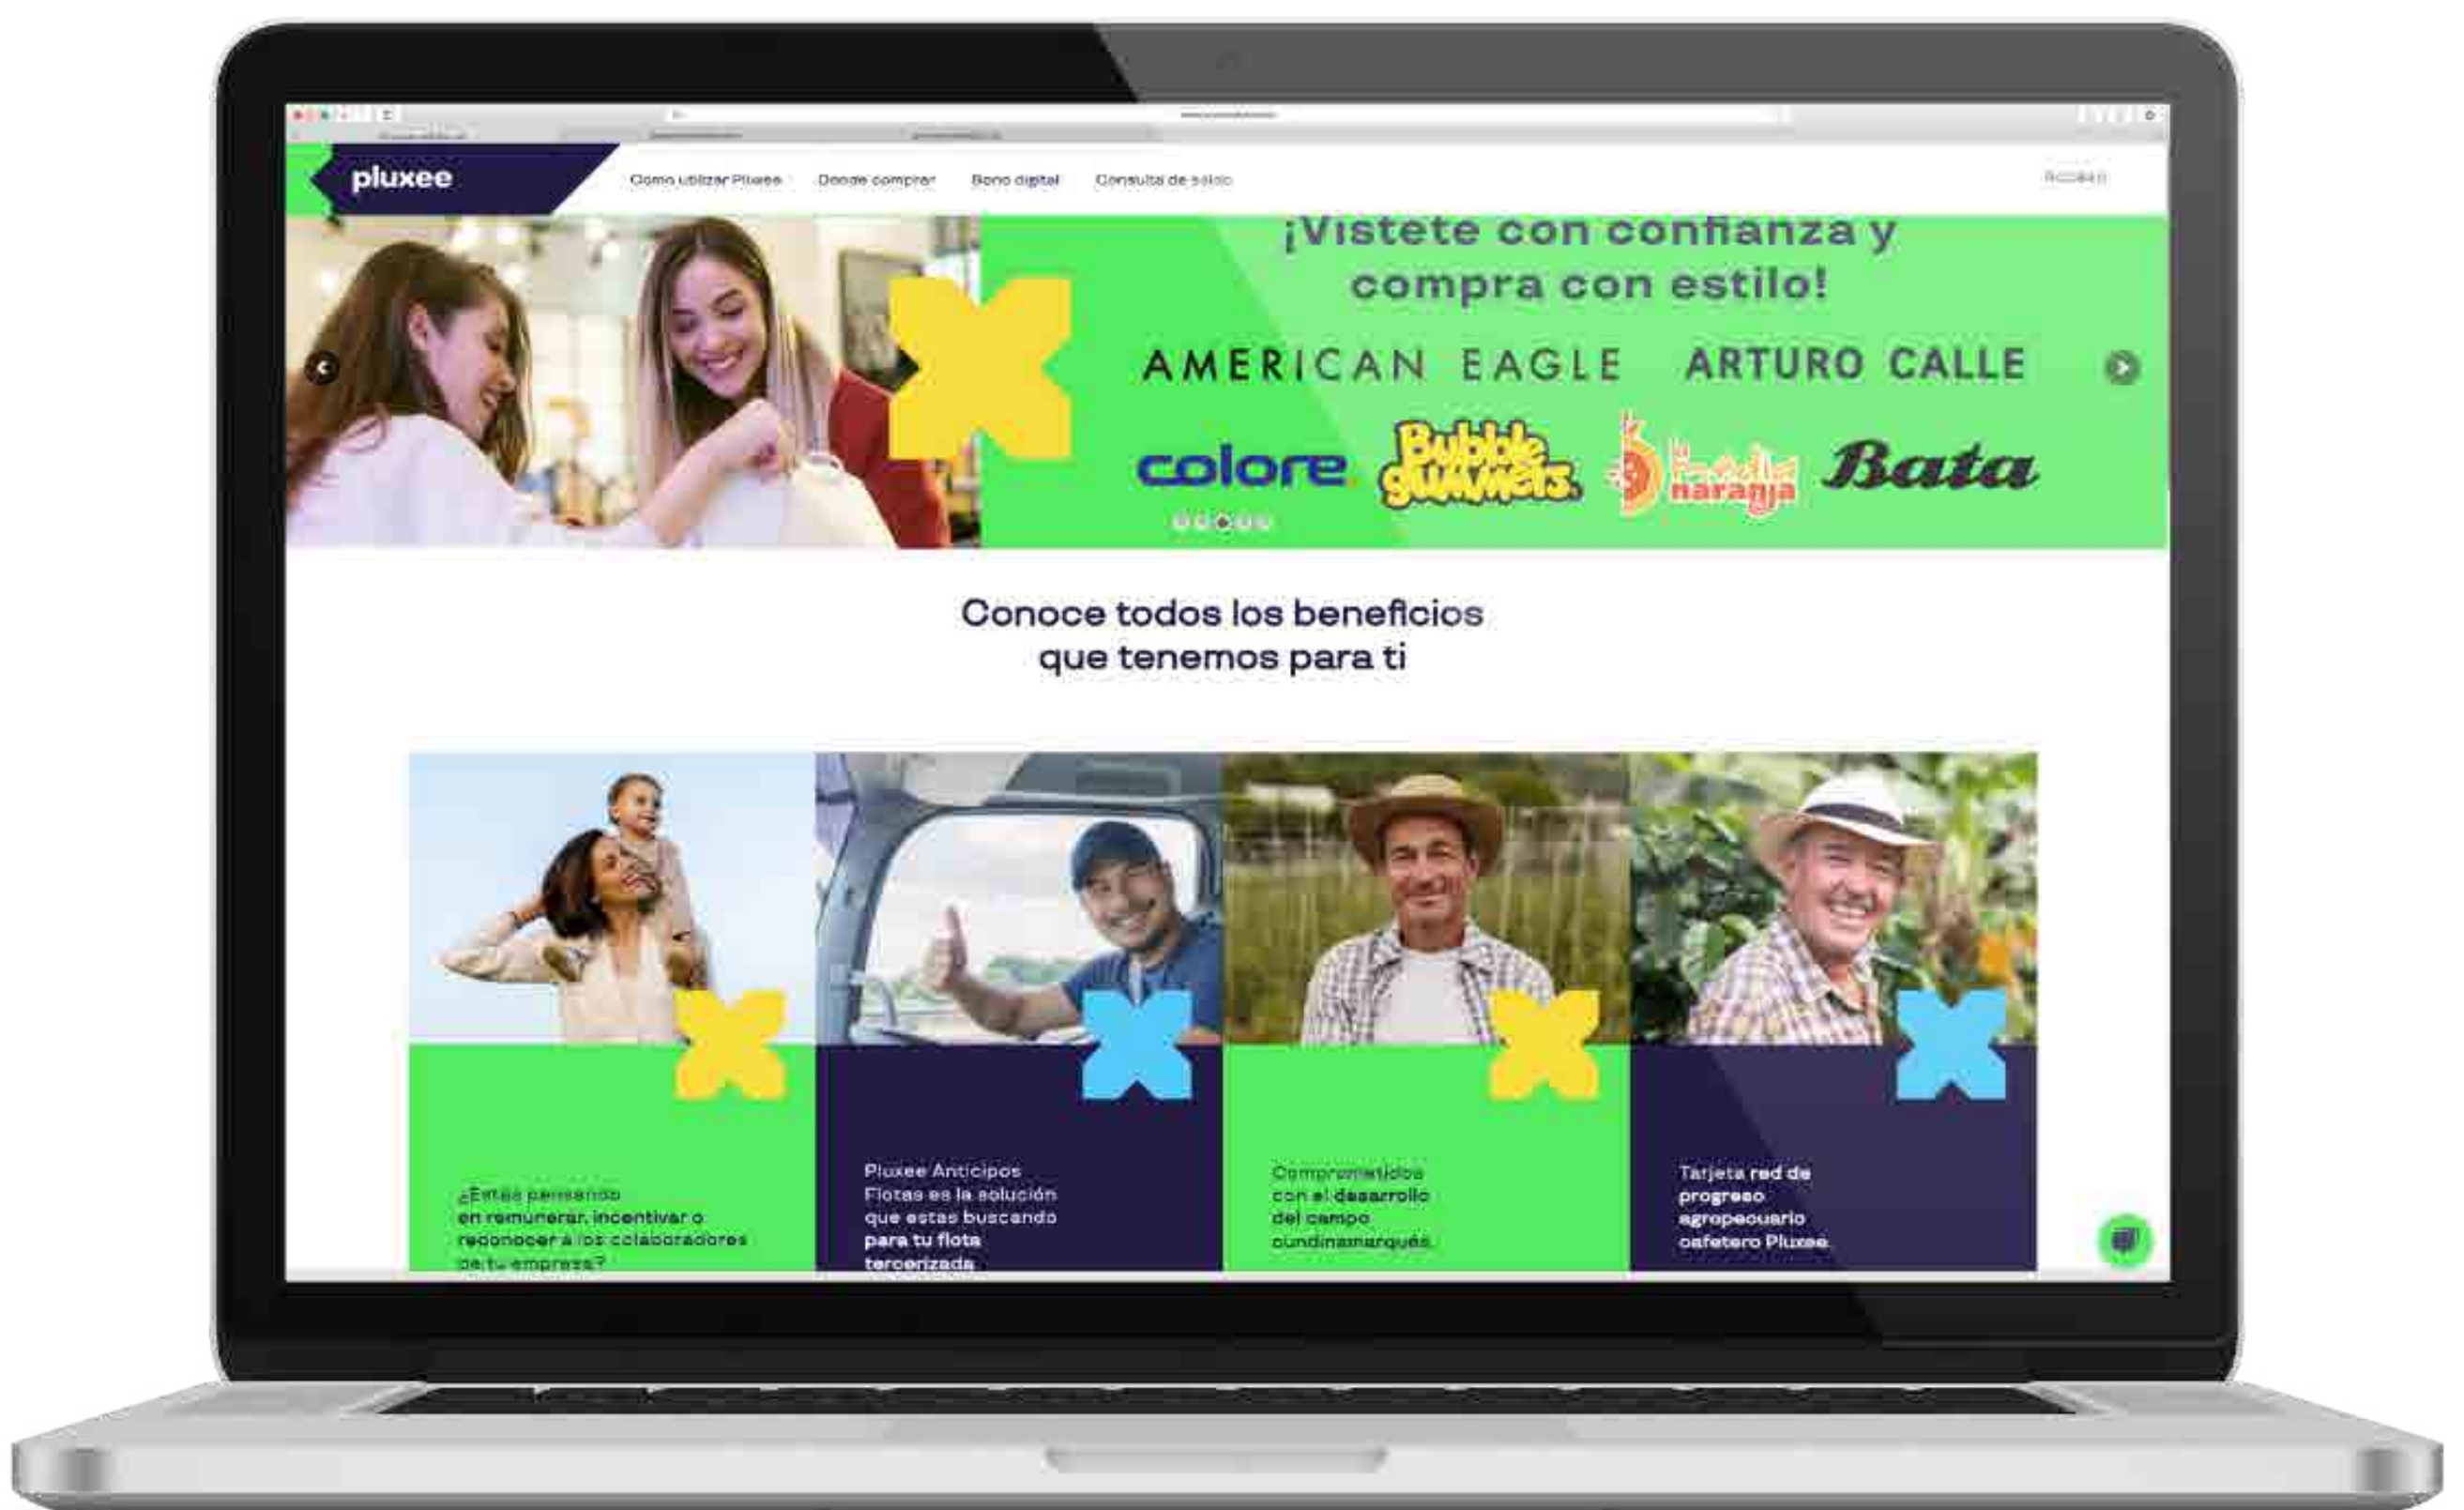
pluxee

Como utilizar Pluxee   Donde comprar   Bono digital   Consulta de saldo

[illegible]

¡Vistete con confianza y compra con estilo!

AMERICAN EAGLE   ARTURO CALLE

colore   Bubble Gummers   naranja   Bata

Conoce todos los beneficios que tenemos para ti

¿Estás pensando en remunerar, incentivar o reconocer a los colaboradores de tu empresa?

Pluxee Anticipos Flotas es la solución que estas buscando para tu flota tercerizada

Comprometidos con el desarrollo del campo cundinamarqués.

Tarjeta red de progreso agropecuario cafetero Pluxee.